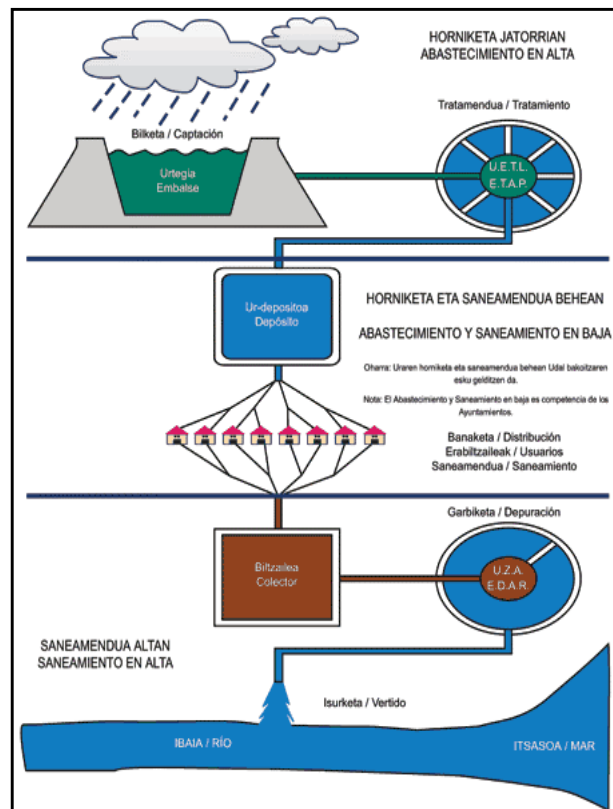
HORNIKETA JATORRIAN
ABASTECIMIENTO EN ALTA

Bilketa / Captación

Urtegia
Embalse

Tratamendua / Tratamiento

U.E.T.L.
E.T.A.P.

Ur-depositoa
Depósito

HORNIKETA ETA SANEAMENDUA BEHEAN

ABASTECIMIENTO Y SANEAMIENTO EN BAJA

Oharra: Uraren horniketa eta saneamendua behean Udal bakoitzaren esku gelditzen da.

Nota: El Abastecimiento y Saneamiento en baja es competencia de los Ayuntamientos.

Banaketa / Distribución
Erabiltzaileak / Usuarios
Saneamendua / Saneamiento

Garbiketa / Depuración

Biltzailea
Colector

U.Z.A.
E.D.A.R.

SANEAMENDUA ALTAN
SANEAMIENTO EN ALTA

Isurketa / Vertido

IBAIA / RÍO

ITSASOA / MAR